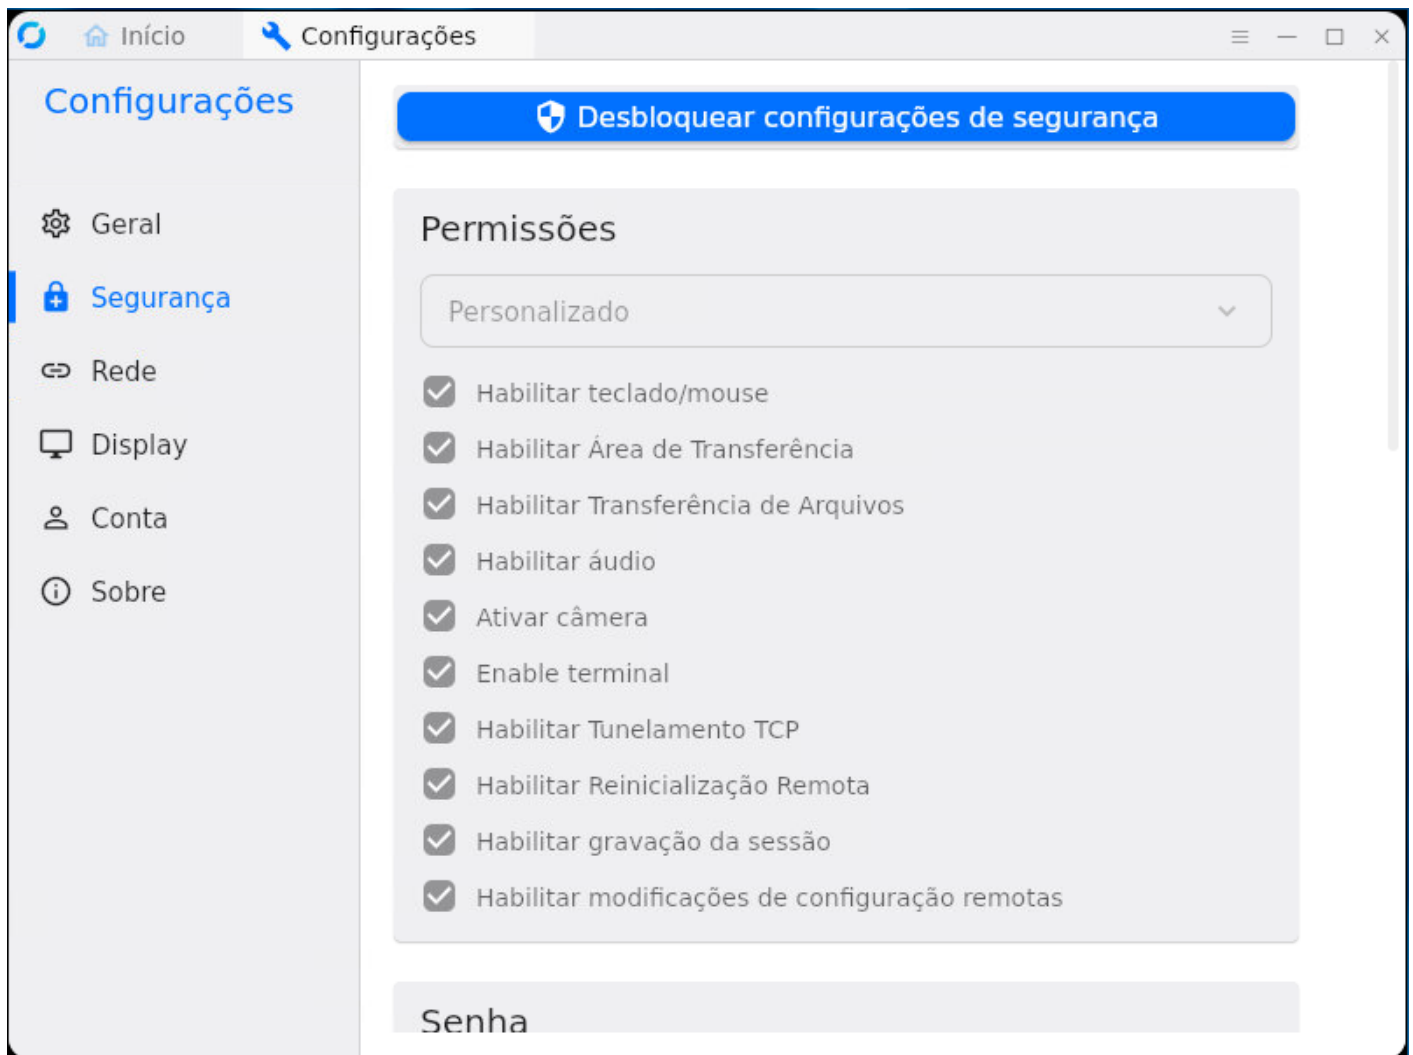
Início
Configurações

Configurações

Geral
Segurança
Rede
Display
Conta
Sobre

Desbloquear configurações de segurança

Permissões

Personalizado

Habilitar teclado/mouse
Habilitar Área de Transferência
Habilitar Transferência de Arquivos
Habilitar áudio
Ativar câmera
Enable terminal
Habilitar Tunelamento TCP
Habilitar Reinicialização Remota
Habilitar gravação da sessão
Habilitar modificações de configuração remotas

Senha